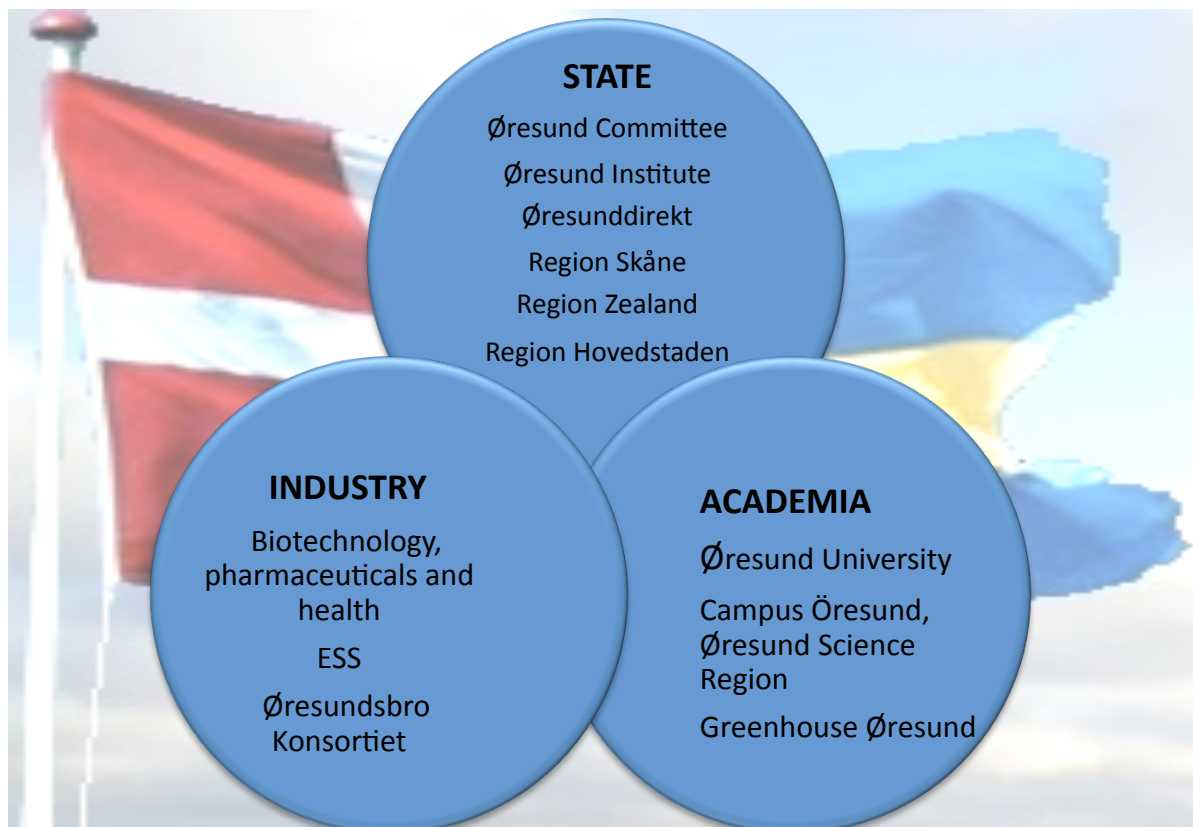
STATE

Øresund Committee

Øresund Institute

Øresunddirekt

Region Skåne

Region Zealand

Region Hovedstaden

INDUSTRY

Biotechnology, pharmaceuticals and health

ESS

Øresundsbro Konsortiet

ACADEMIA

Øresund University

Campus Öresund, Øresund Science Region

Greenhouse Øresund